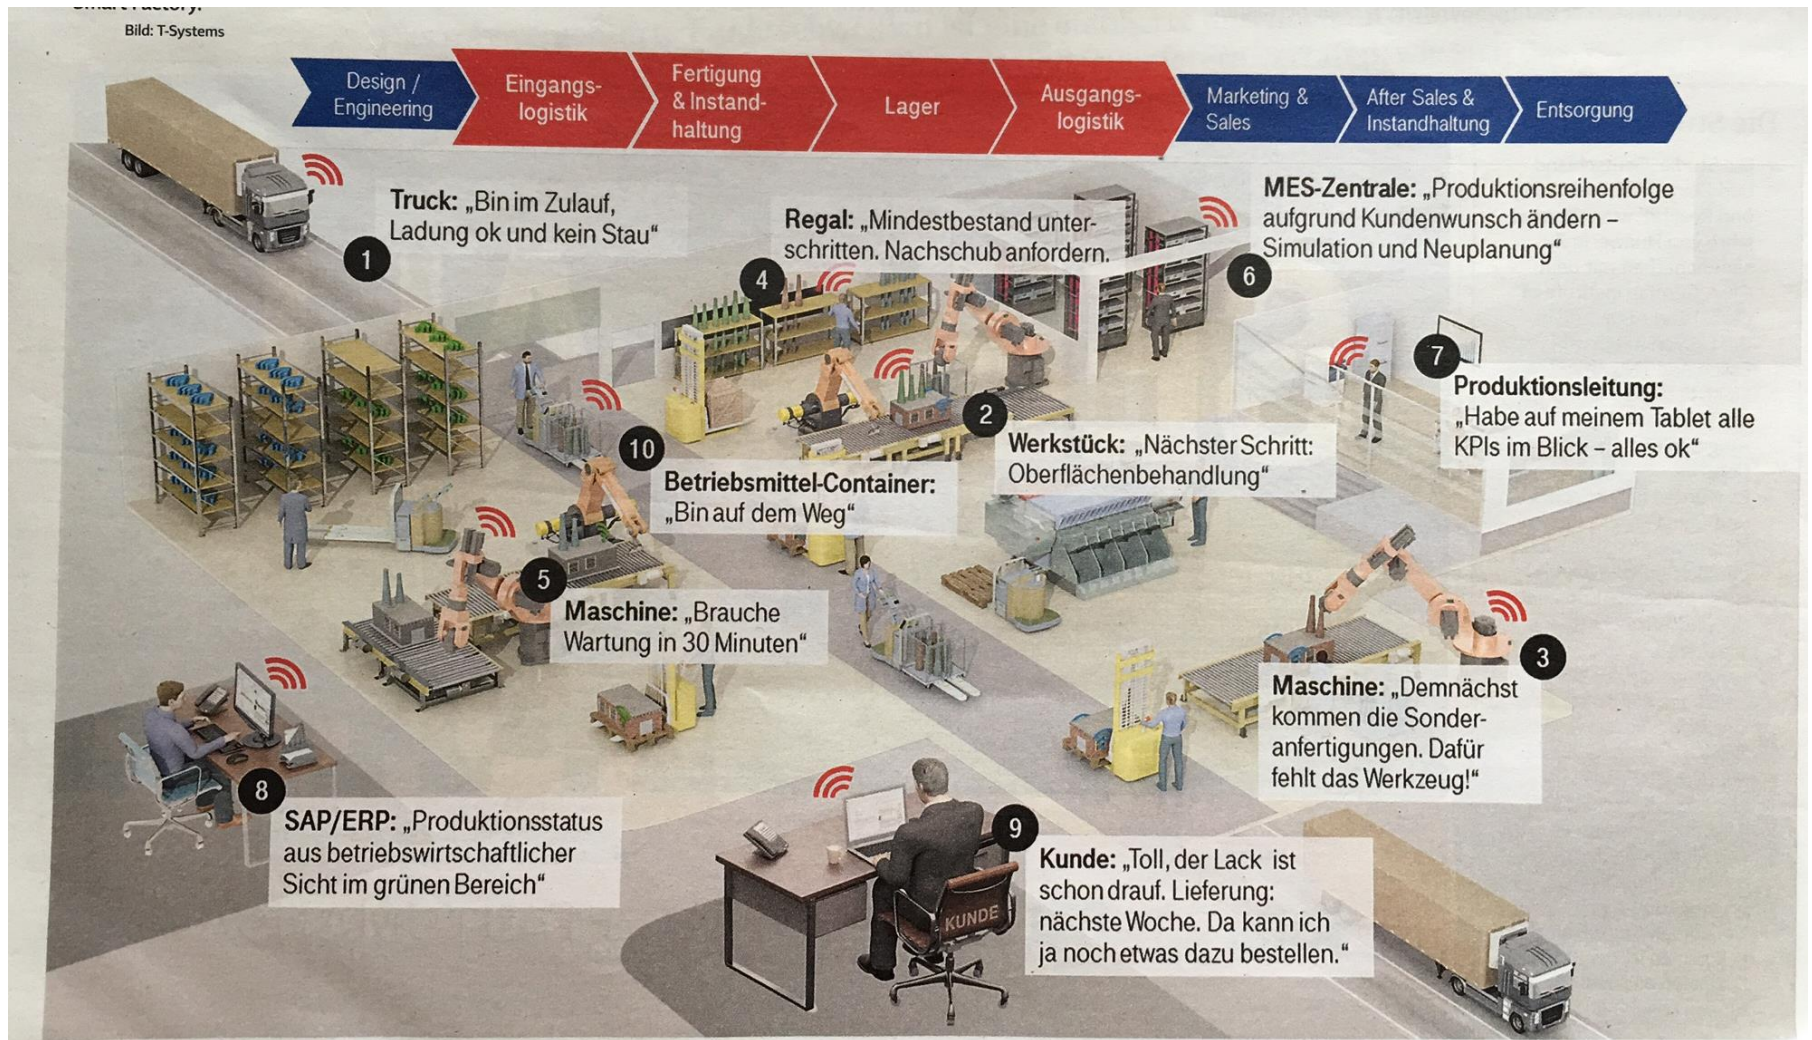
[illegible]

Bild: T-Systems

Design / Engineering

Eingangslogistik

Fertigung & Instandhaltung

Lager

Ausgangslogistik

Marketing & Sales

After Sales & Instandhaltung

Entsorgung

1
Truck: „Bin im Zulauf, Ladung ok und kein Stau"

4
Regal: „Mindestbestand unterschritten. Nachschub anfordern."

6
MES-Zentrale: „Produktionsreihenfolge aufgrund Kundenwunsch ändern – Simulation und Neuplanung"

7
Produktionsleitung: „Habe auf meinem Tablet alle KPIs im Blick – alles ok"

2
Werkstück: „Nächster Schritt: Oberflächenbehandlung"

10
Betriebsmittel-Container: „Bin auf dem Weg"

5
Maschine: „Brauche Wartung in 30 Minuten"

3
Maschine: „Demnächst kommen die Sonderanfertigungen. Dafür fehlt das Werkzeug!"

8
SAP/ERP: „Produktionsstatus aus betriebswirtschaftlicher Sicht im grünen Bereich"

9
Kunde: „Toll, der Lack ist schon drauf. Lieferung: nächste Woche. Da kann ich ja noch etwas dazu bestellen."

KUNDE